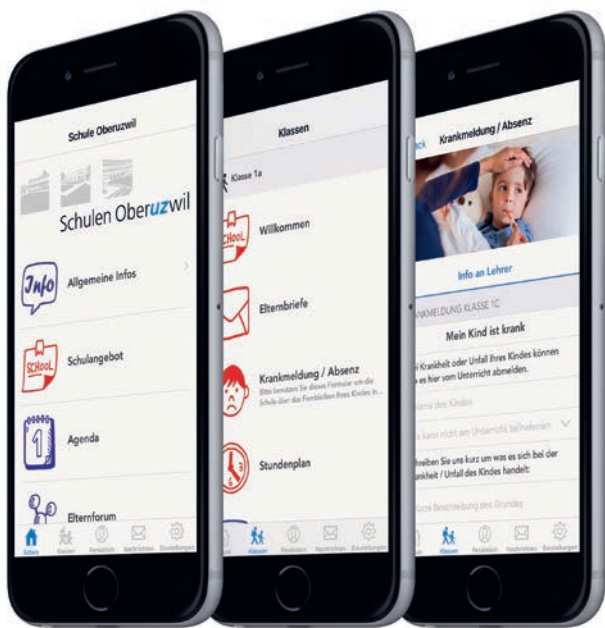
Schule Oberuzwil

Schulen Oberuzwil

Info Allgemeine Infos

SCHOOL Schulangebot

1 Agenda

Elternforum

Schule Klassen Persönlich Nachrichten Einstellungen

Klassen

Klasse 1a

SCHOOL Willkommen

Elternbriefe

Krankmeldung / Absenz

Bitte benutzen Sie dieses Formular um die Schule über das Fernbleiben Ihres Kindes in...

Stundenplan

Schule Klassen Persönlich Nachrichten Einstellungen

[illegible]ck Krankmeldung / Absenz

Info an Lehrer

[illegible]NKMELDUNG KLASSE 1C

Mein Kind ist krank

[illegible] Krankheit oder Unfall Ihres Kindes können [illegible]e es hier vom Unterricht abmelden.

Name des Kindes

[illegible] kann nicht am Unterricht teilnehmen

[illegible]hreiben Sie uns kurz um was es sich bei der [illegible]nkheit / Unfall des Kindes handelt:

Kurze Beschreibung des Grundes

Schule Klassen Persönlich Nachrichten Einstellungen